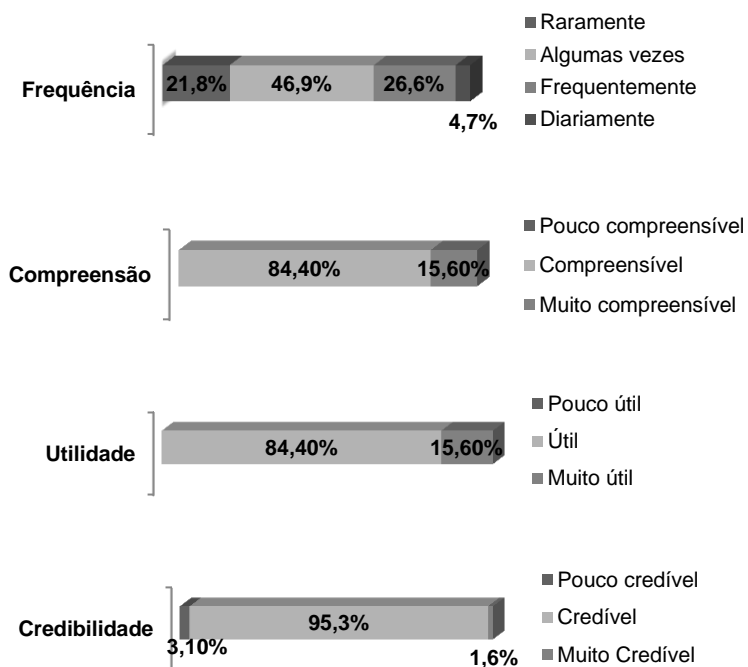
Frequência
21,8% 46,9% 26,6%
4,7%
Raramente
Algumas vezes
Frequentemente
Diariamente

Compreensão
84,40% 15,60%
Pouco compreensível
Compreensível
Muito compreensível

Utilidade
84,40% 15,60%
Pouco útil
Útil
Muito útil

Credibilidade
95,3%
3,10%
1,6%
Pouco credível
Credível
Muito Credível